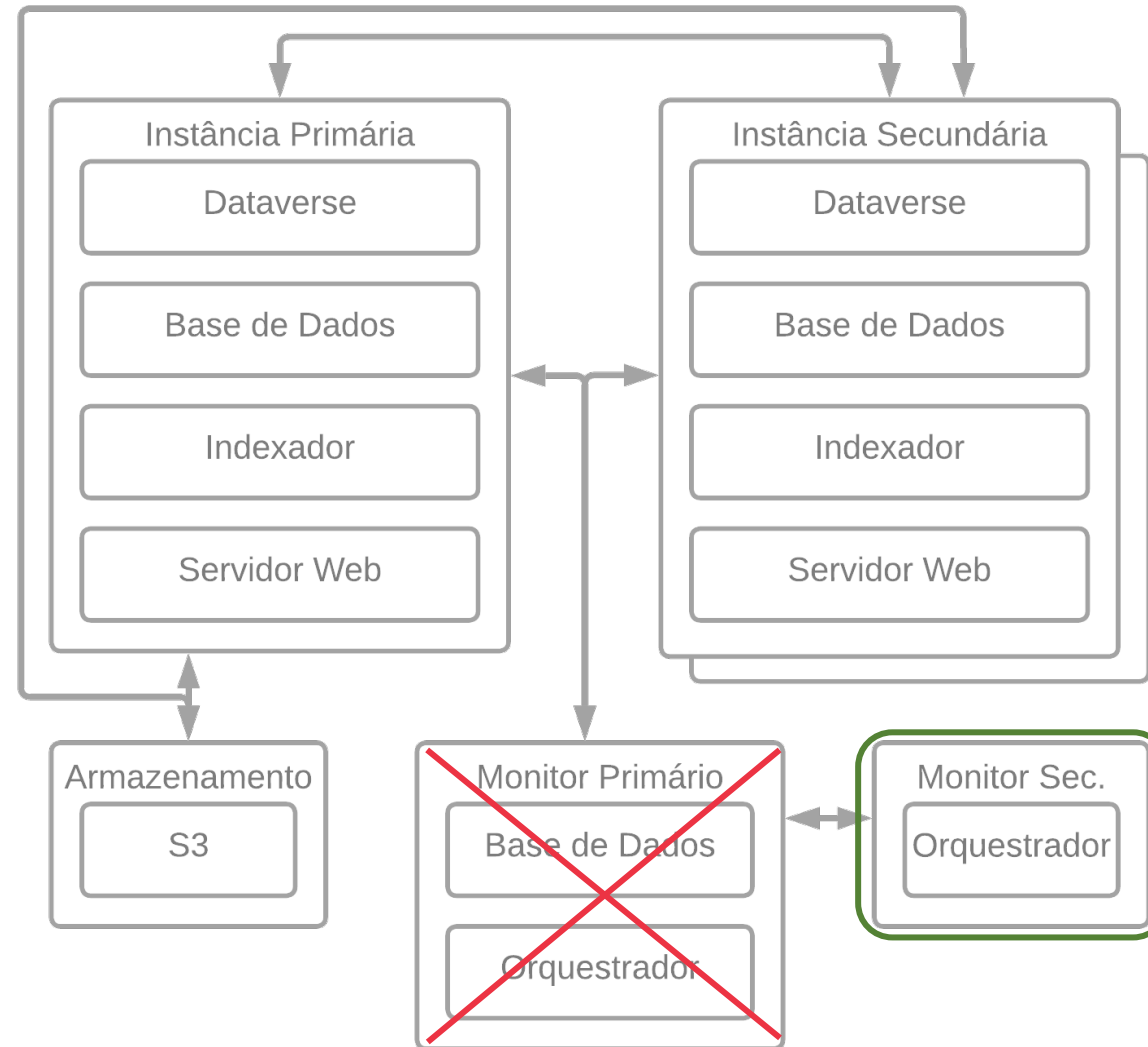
Instância Primária
Dataverse
Base de Dados
Indexador
Servidor Web

Instância Secundária
Dataverse
Base de Dados
Indexador
Servidor Web

Armazenamento
S3

Monitor Primário
Base de Dados
Orquestrador

Monitor Sec.
Orquestrador